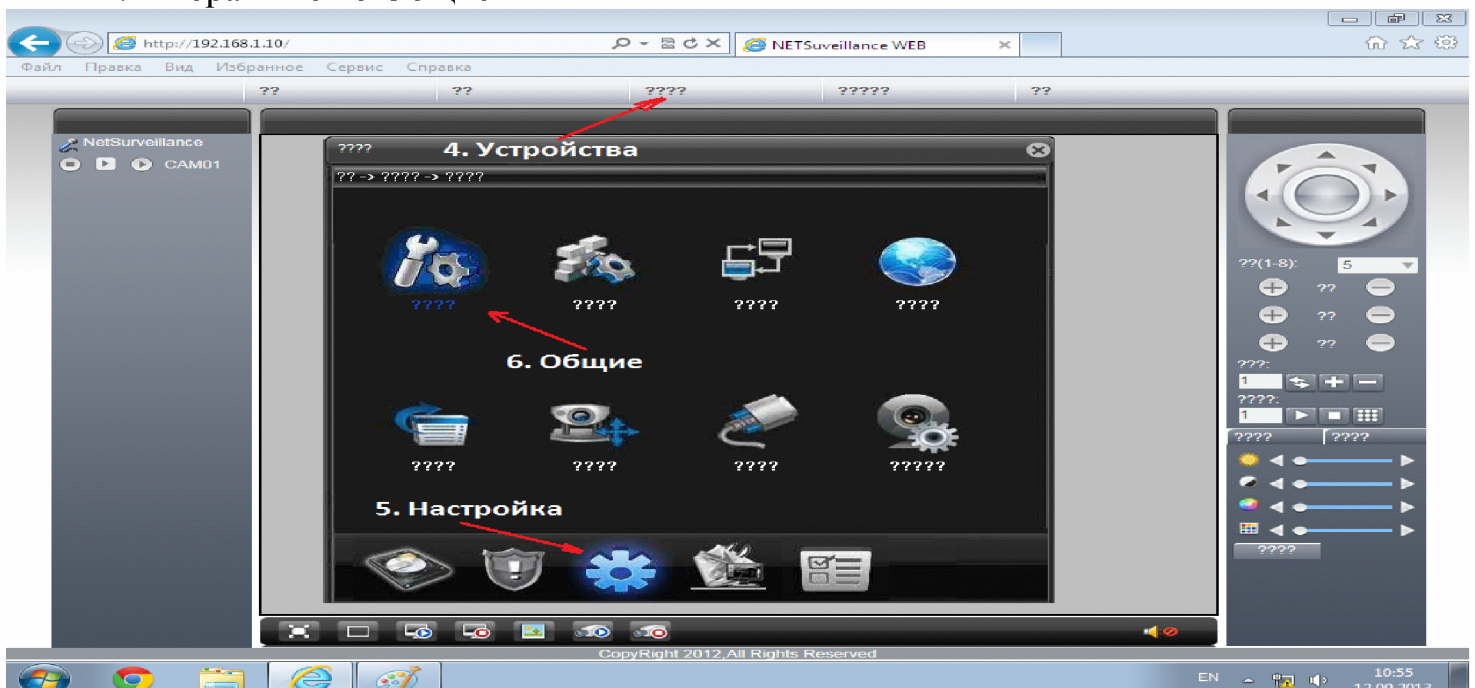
http://192.168.1.10/

NETSuveillance WEB

Файл Правка Вид Избранное Сервис Справка

?? ?? ???? ????? ??

NetSurveillance

CAM01

???? 4. Устройства

?? -> ???? -> ????

???? ???? ???? ????

6. Общие

???? ???? ???? ?????

5. Настройка

??(1-8): 5

??

??

??

???:

1

????:

1

???? ????

????

CopyRight 2012,All Rights Reserved

EN

10:55